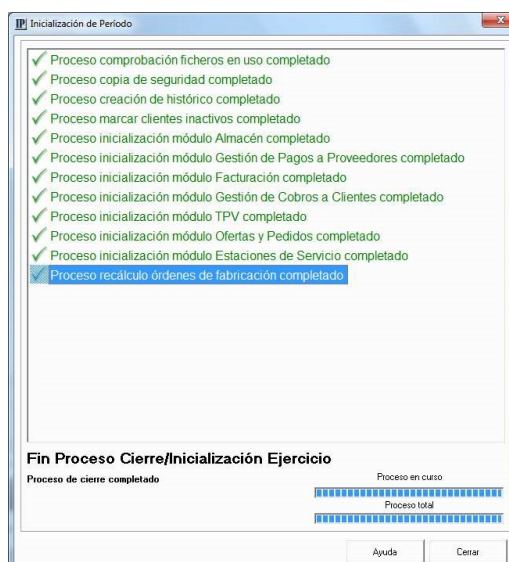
IP Inicialización de Período

Proceso comprobación ficheros en uso completado
Proceso copia de seguridad completado
Proceso creación de histórico completado
Proceso marcar clientes inactivos completado
Proceso inicialización módulo Almacén completado
Proceso inicialización módulo Gestión de Pagos a Proveedores completado
Proceso inicialización módulo Facturación completado
Proceso inicialización módulo Gestión de Cobros a Clientes completado
Proceso inicialización módulo TPV completado
Proceso inicialización módulo Ofertas y Pedidos completado
Proceso inicialización módulo Estaciones de Servicio completado
Proceso recálculo órdenes de fabricación completado

Fin Proceso Cierre/Inicialización Ejercicio

Proceso de cierre completado

Proceso en curso

Proceso total

Ayuda

Cerrar